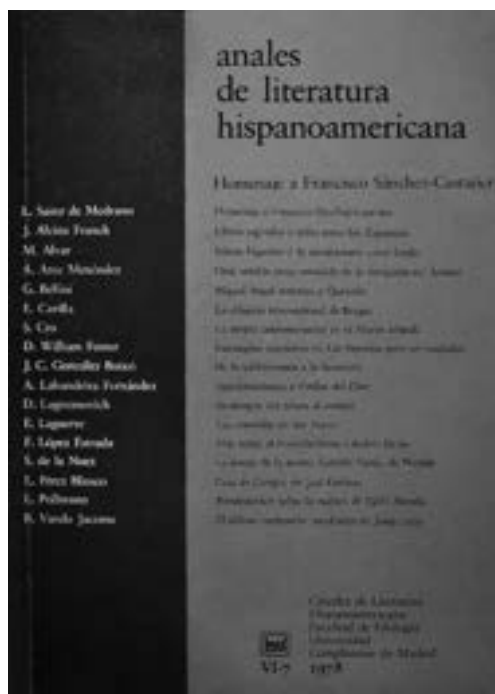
anales
de literatura
hispanoamericana

Homenaje a Francisco Sánchez-Castañer

L. Sainz de Medrano
J. Alcina Franch
M. Alvar
A. Arce Menéndez
G. Bellini
E. Carilla
S. Cro
D. William Foster
J. C. González Boixo
A. Lafarrière Fernández
D. Lagmanovich
E. Laguerre
F. López Estrada
S. de la Nuez
L. Pérez Blanco
G. Pellicer
B. Varela Jácome

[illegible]
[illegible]
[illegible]
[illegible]
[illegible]
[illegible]
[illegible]
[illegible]
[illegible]
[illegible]
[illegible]
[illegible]
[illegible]
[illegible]
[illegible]
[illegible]
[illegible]

Cátedra de Literatura Hispanoamericana
Facultad de Filología
Universidad
Complutense de Madrid

VI-7
1978